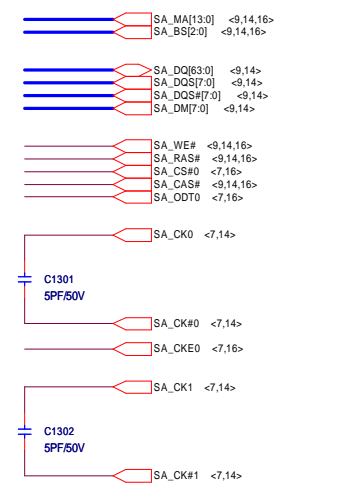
SA_MA[13:0] <9,14,16>
SA_BS[2:0] <9,14,16>

SA_DQ[63:0] <9,14>
SA_DQS[7:0] <9,14>
SA_DQS#[7:0] <9,14>
SA_DM[7:0] <9,14>

SA_WE# <9,14,16>
SA_RAS# <9,14,16>
SA_CS#0 <7,16>
SA_CAS# <9,14,16>
SA_ODT0 <7,16>

SA_CK0 <7,14>

C1301
5PF/50V

SA_CK#0 <7,14>

SA_CKE0 <7,16>

SA_CK1 <7,14>

C1302
5PF/50V

SA_CK#1 <7,14>